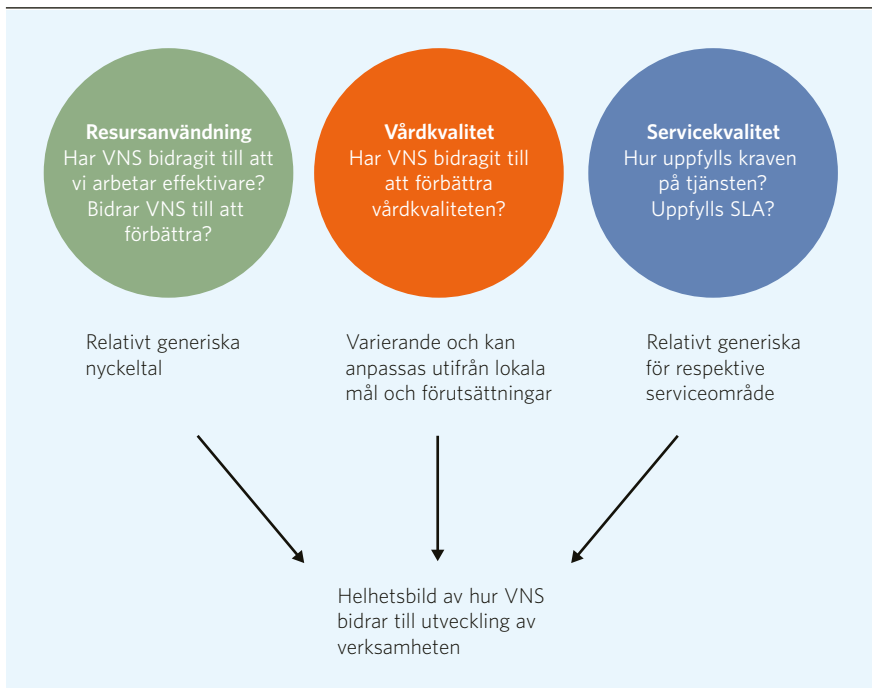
**Resursanvändning**
Har VNS bidragit till att vi arbetar effektivare? Bidrar VNS till att förbättra?

**Vårdkvalitet**
Har VNS bidragit till att förbättra vårdkvaliteten?

**Servicekvalitet**
Hur uppfylls kraven på tjänsten? Uppfylls SLA?

Relativt generiska nyckeltal

Varierande och kan anpassas utifrån lokala mål och förutsättningar

Relativt generiska för respektive serviceområde

Helhetsbild av hur VNS bidrar till utveckling av verksamheten